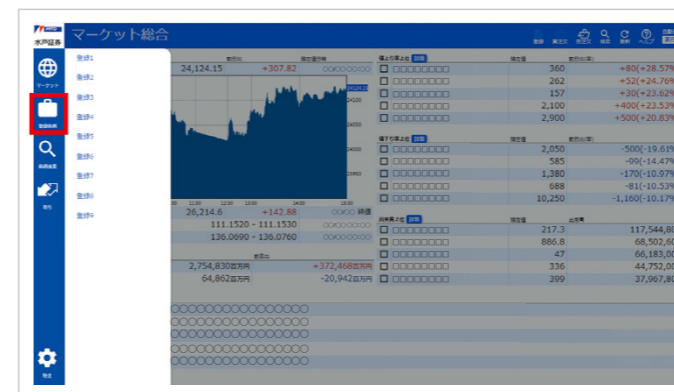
水戸証券

マーケット総合

マーケット

登録銘柄

銘柄検索

取引

設定

登録1
登録2
登録3
登録4
登録5
登録6
登録7
登録8
登録9

24,124.15 +307.82

26,214.6 +142.8

111.1520 - 111.1530

136.0690 - 136.0760

2,754,830百万円 +372,468百万円

64,862百万円 -20,942百万円

| | | |
|---|---|---|
| □□□□□□□□□ | 360 | +80(+28.57% |
| □□□□□□□□□ | 262 | +52(+24.76% |
| □□□□□□□□□ | 157 | +30(+23.62% |
| □□□□□□□□□ | 2,100 | +400(+23.53% |
| □□□□□□□□□ | 2,900 | +500(+20.83% |

| | | |
|---|---|---|
| □□□□□□□□□ | 2,050 | -500(-19.61% |
| □□□□□□□□□ | 585 | -99(-14.47% |
| □□□□□□□□□ | 1,380 | -170(-10.97% |
| □□□□□□□□□ | 688 | -81(-10.53% |
| □□□□□□□□□ | 10,250 | -1,160(-10.17% |

| | | |
|---|---|---|
| □□□□□□□□□ | 217.3 | 117,544,80 |
| □□□□□□□□□ | 886.8 | 68,502,60 |
| □□□□□□□□□ | 47 | 66,183,00 |
| □□□□□□□□□ | 336 | 44,752,00 |
| □□□□□□□□□ | 399 | 37,967,80 |